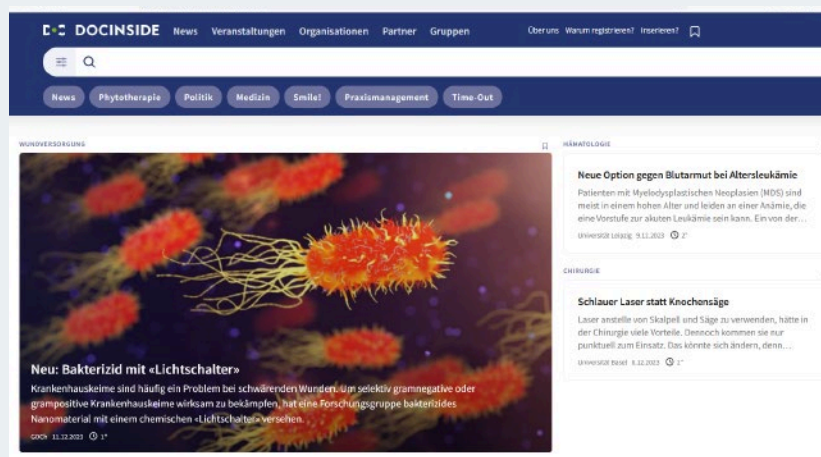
DOCINSIDE News Veranstaltungen Organisationen Partner Gruppen

Über uns Warum registrieren? Inserieren?

News Phytotherapie Politik Medizin Smile! Praxismanagement Time-Out

WUNDVERSORGUNG

Neu: Bakterizid mit «Lichtschalter»

Krankenhauskeime sind häufig ein Problem bei schwärenden Wunden. Um selektiv gramnegative oder grampositive Krankenhauskeime wirksam zu bekämpfen, hat eine Forschungsgruppe bakterizides Nanomaterial mit einem chemischen «Lichtschalter» versehen.

EDCH 11.12.2023 1'

HÄMATOLOGIE

Neue Option gegen Blutarmut bei Altersleukämie

Patienten mit Myelodysplastischen Neoplasien (MDS) sind meist in einem hohen Alter und leiden an einer Anämie, die eine Vorstufe zur akuten Leukämie sein kann. Ein von der...

Universität Leipzig 9.12.2023 2'

CHIRURGIE

Schlauer Laser statt Knochensäge

Laser anstelle von Skalpell und Säge zu verwenden, hätte in der Chirurgie viele Vorteile. Dennoch kommen sie nur punktuell zum Einsatz. Das könnte sich ändern, denn...

Universität Basel 8.12.2023 1'